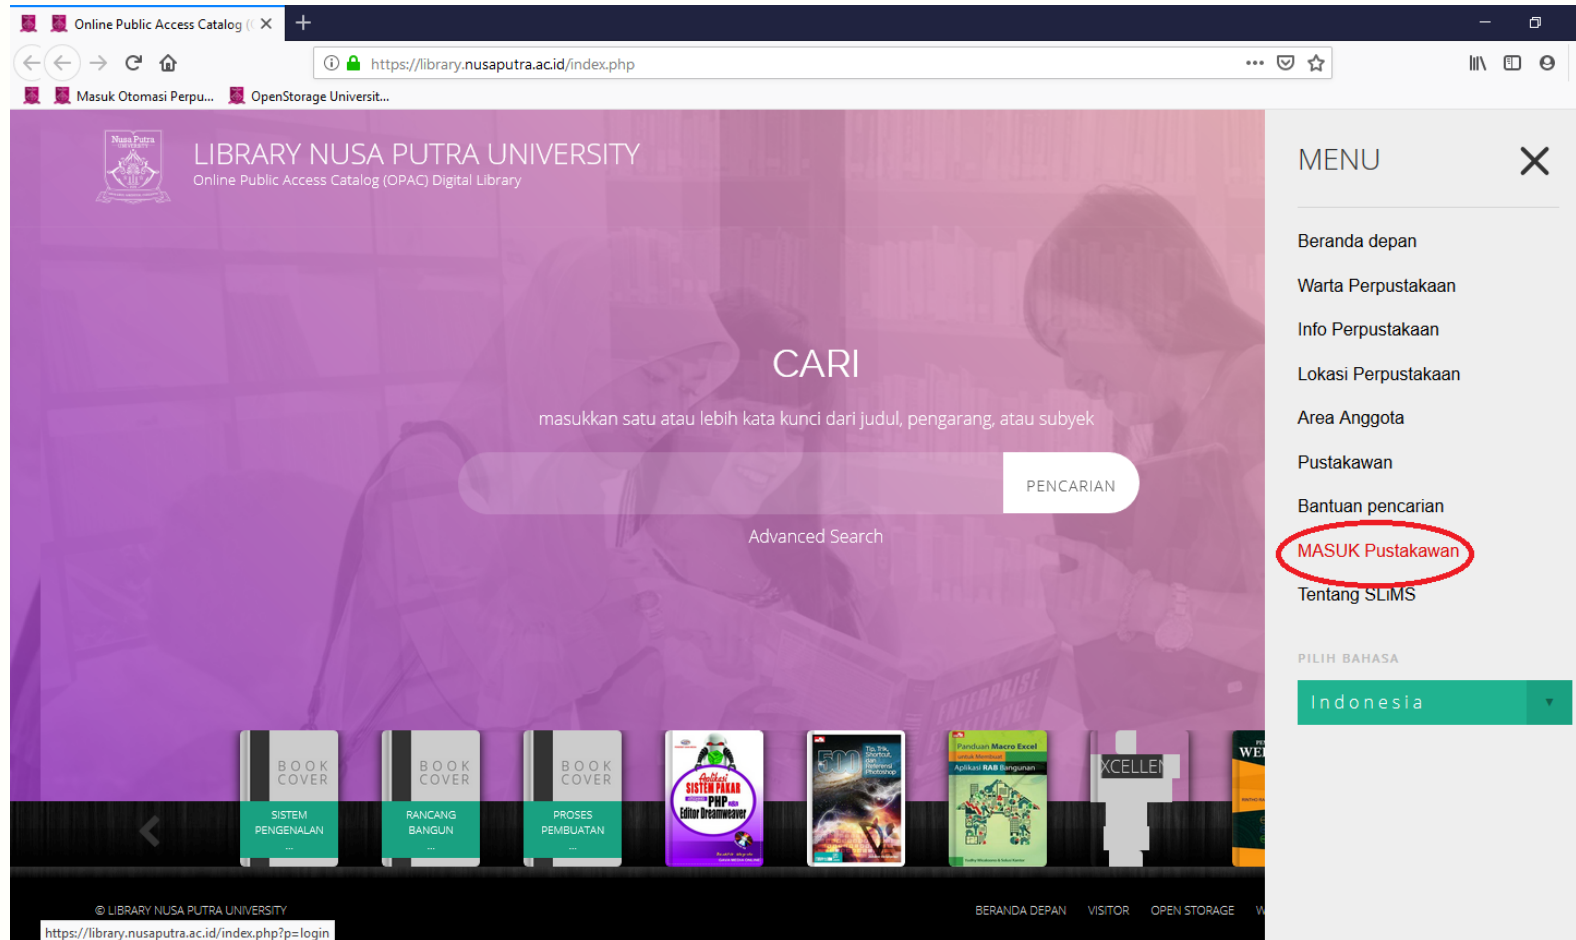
Online Public Access Catalog (

https://library.nusaputra.ac.id/index.php

Masuk Otomasi Perpu... OpenStorage Universit...

Nusa Putra

LIBRARY NUSA PUTRA UNIVERSITY
Online Public Access Catalog (OPAC) Digital Library

CARI

masukkan satu atau lebih kata kunci dari judul, pengarang, atau subyek

PENCARIAN

Advanced Search

BOOK COVER
SISTEM PENGENALAN ...

BOOK COVER
RANCANG BANGUN ...

BOOK COVER
PROSES PEMBUATAN ...

Aplikasi SISTEM PAKAR PHP Editor Dreamweaver

500 Tip, Trik, Shortcut, dan Referensi Photoshop

Panduan Macro Excel
Aplikasi RAB Bangunan

XCELLEN

WE

MENU

Beranda depan
Warta Perpustakaan
Info Perpustakaan
Lokasi Perpustakaan
Area Anggota
Pustakawan
Bantuan pencarian
MASUK Pustakawan
Tentang SLiMS

PILIH BAHASA

Indonesia

© LIBRARY NUSA PUTRA UNIVERSITY

BERANDA DEPAN VISITOR OPEN STORAGE W

https://library.nusaputra.ac.id/index.php?p=login